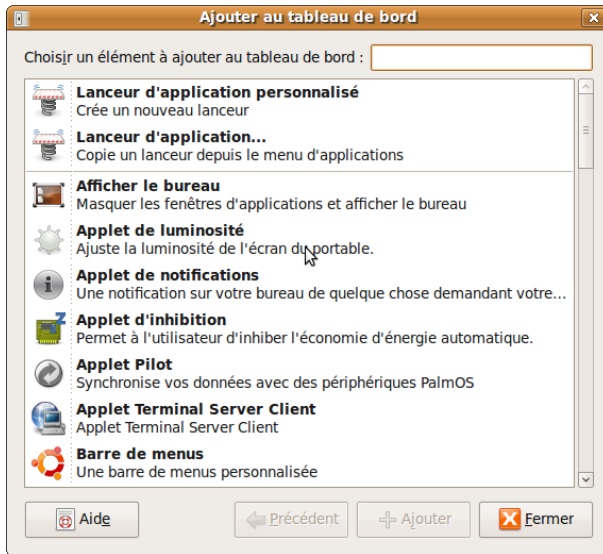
Ajouter au tableau de bord

Choisir un élément à ajouter au tableau de bord :

Lanceur d'application personnalisé
Crée un nouveau lanceur

Lanceur d'application...
Copie un lanceur depuis le menu d'applications

Afficher le bureau
Masquer les fenêtres d'applications et afficher le bureau

Applet de luminosité
Ajuste la luminosité de l'écran du portable.

Applet de notifications
Une notification sur votre bureau de quelque chose demandant votre...

Applet d'inhibition
Permet à l'utilisateur d'inhiber l'économie d'énergie automatique.

Applet Pilot
Synchronise vos données avec des périphériques PalmOS

Applet Terminal Server Client
Applet Terminal Server Client

Barre de menus
Une barre de menus personnalisée

Aide

Précédent

Ajouter

Fermer